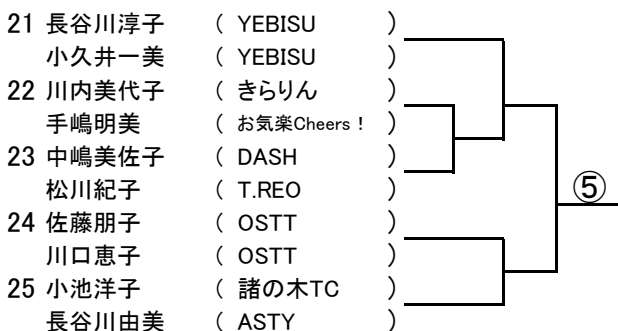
21 長谷川淳子 ( YEBISU )
小久井一美 ( YEBISU )
22 川内美代子 ( きらりん )
手嶋明美 ( お気楽Cheers! )
23 中嶋美佐子 ( DASH )
松川紀子 ( T.REO )
24 佐藤朋子 ( OSTT )
川口恵子 ( OSTT )
25 小池洋子 ( 諸の木TC )
長谷川由美 ( ASTY )

⑤